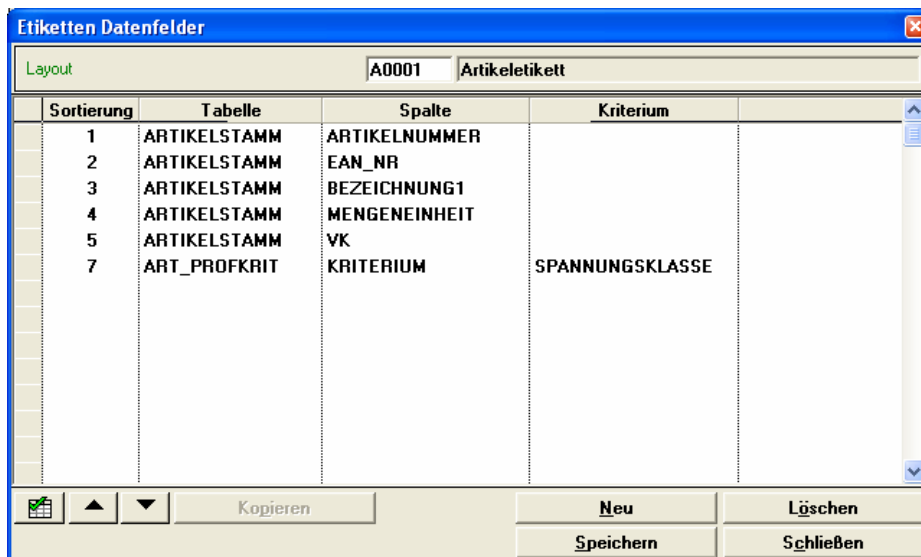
Etiketten Datenfelder

Layout A0001 Artikeletikett

| Sortierung | Tabelle | Spalte | Kriterium | |
|---|---|---|---|---|
| 1 | ARTIKELSTAMM | ARTIKELNUMMER | | |
| 2 | ARTIKELSTAMM | EAN_NR | | |
| 3 | ARTIKELSTAMM | BEZEICHNUNG1 | | |
| 4 | ARTIKELSTAMM | MENGENEINHEIT | | |
| 5 | ARTIKELSTAMM | VK | | |
| 7 | ART_PROFKRIT | KRITERIUM | SPANNUNGSKLASSE | |

Kopieren Neu Löschen

Speichern Schließen